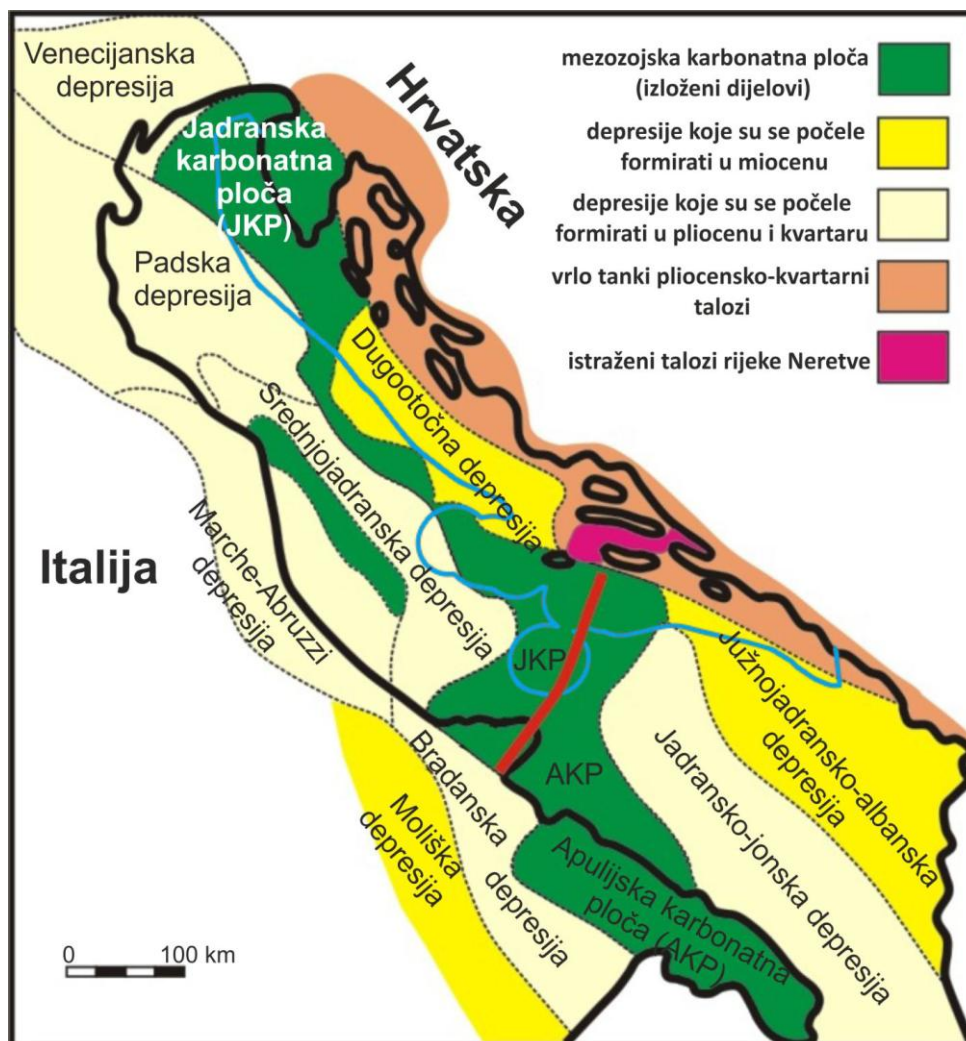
Venecijanska depresija

Hrvatska

Jadranska karbonatna ploča (JKP)

Padska depresija

mezozojska karbonatna ploča (izloženi dijelovi)

depresije koje su se počele formirati u miocenu

depresije koje su se počele formirati u pliocenu i kvartaru

vrlo tanki pliocensko-kvartarni talozi

istraženi talozi rijeke Neretve

Dugootočna depresija

Srednjojadranska depresija

Italija

Marche-Abruzzi depresija

JKP

AKP

Južnojadransko-albanska depresija

Jadransko-jonska depresija

Bradanska depresija

Moliška depresija

Apulijska karbonatna ploča (AKP)

0 100 km